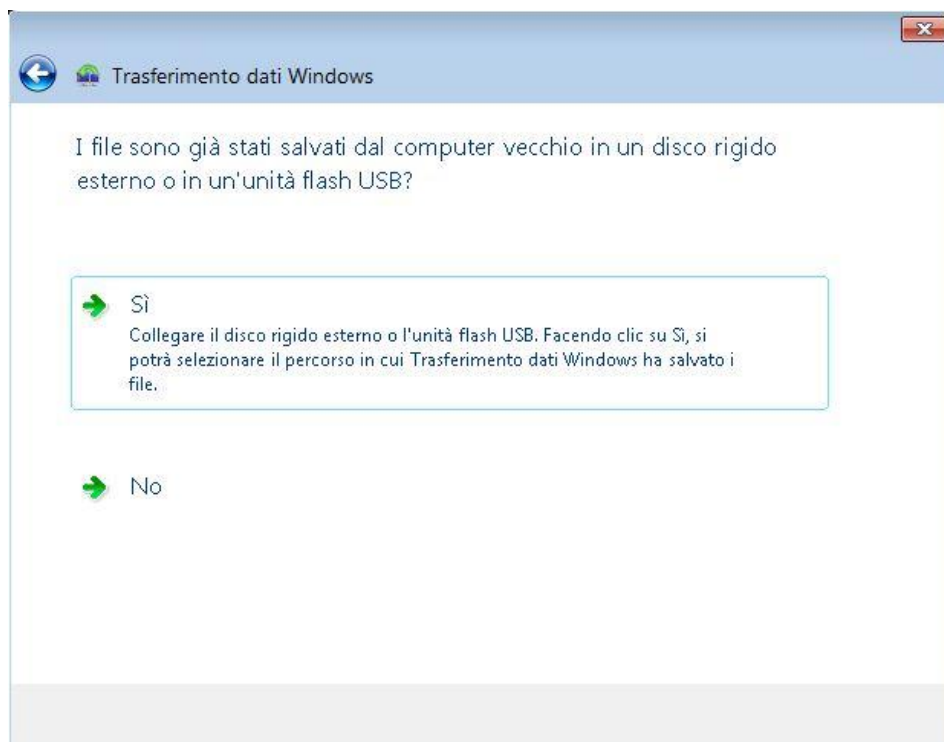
Trasferimento dati Windows

I file sono già stati salvati dal computer vecchio in un disco rigido esterno o in un'unità flash USB?

Sì
Collegare il disco rigido esterno o l'unità flash USB. Facendo clic su Sì, si potrà selezionare il percorso in cui Trasferimento dati Windows ha salvato i file.

No